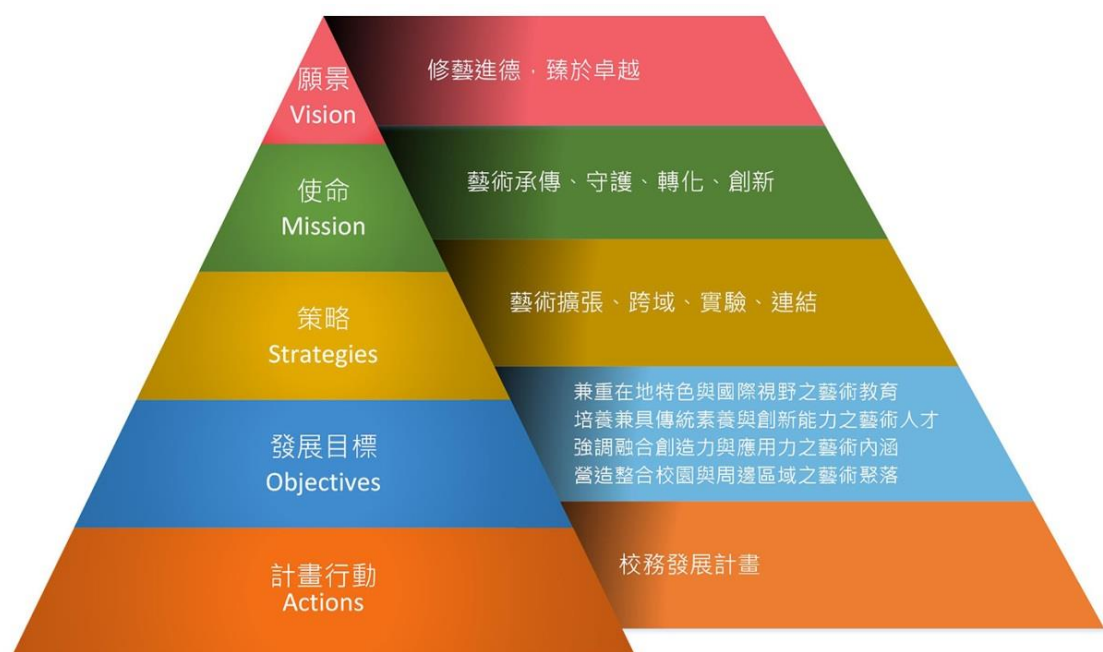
願景
Vision

修藝進德，臻於卓越

使命
Mission

藝術承傳、守護、轉化、創新

策略
Strategies

藝術擴張、跨域、實驗、連結

發展目標
Objectives

兼重在地特色與國際視野之藝術教育
培養兼具傳統素養與創新能力之藝術人才
強調融合創造力與應用力之藝術內涵
營造整合校園與周邊區域之藝術聚落

計畫行動
Actions

校務發展計畫